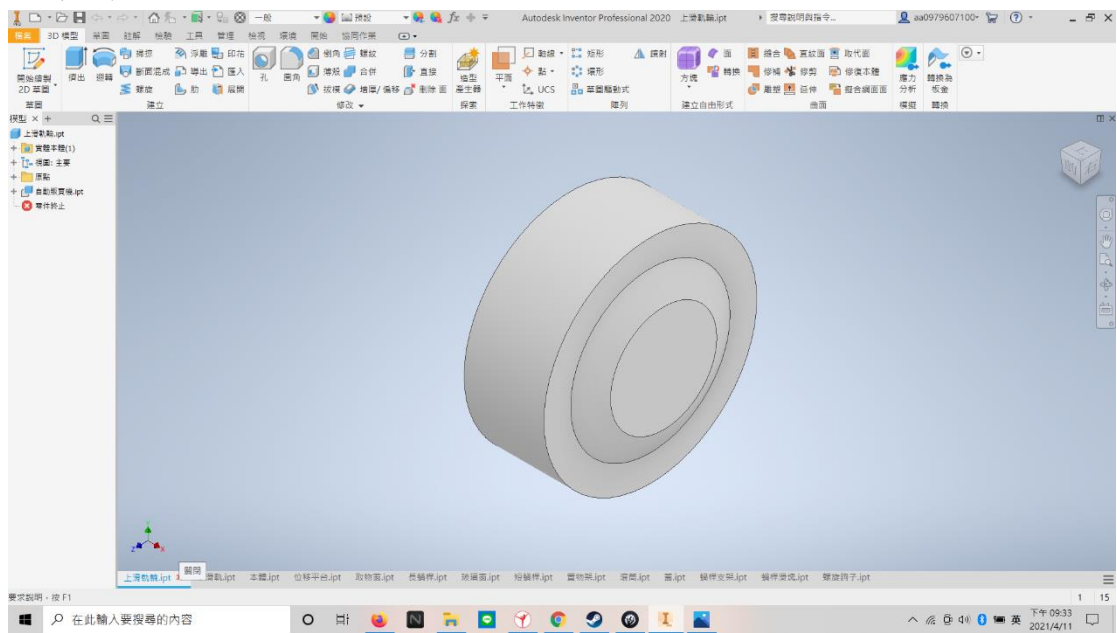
一般 預設 Autodesk Inventor Professional 2020 上滑軌輪.ipt 搜尋說明與指令... aa0979607100

檔案 3D 模型 草圖 註解 檢驗 工具 管理 檢視 環境 開始 協同作業

開始繪製 2D 草圖
草圖

擠出 迴轉 掃掠 斷面混成 螺旋 浮雕 導出 肋 印花 匯入 展開
建立

孔 圓角 倒角 薄殼 拔模 合併 螺紋 增厚/偏移 分割 直接 刪除 面
修改

造型產生器
探索

平面 軸線 點 UCS
工作特徵

矩形 環形 草圖驅動式
陣列

鏡射

方塊 面 轉換
建立自由形式

縫合 修補 雕刻 直紋面 修剪 延伸 取代面 修復本體 擬合網格面
曲面

應力分析
模擬

轉換為板金
轉換

模型 × +

上滑軌輪.ipt
實體本體(1)
視圖: 主要
原點
自動長度條.ipt
零件終止

上滑軌輪.ipt 關閉 滑軌.ipt 本體.ipt 位移平台.ipt 取物面.ipt 長螺桿.ipt 接頭面.ipt 短螺桿.ipt 固物架.ipt 滑筒.ipt 蓋.ipt 螺桿支架.ipt 螺桿滑塊.ipt 螺旋鉗子.ipt

要求說明，按 F1

1 15

在此輸入要搜尋的內容

英 下午 09:33 2021/4/11